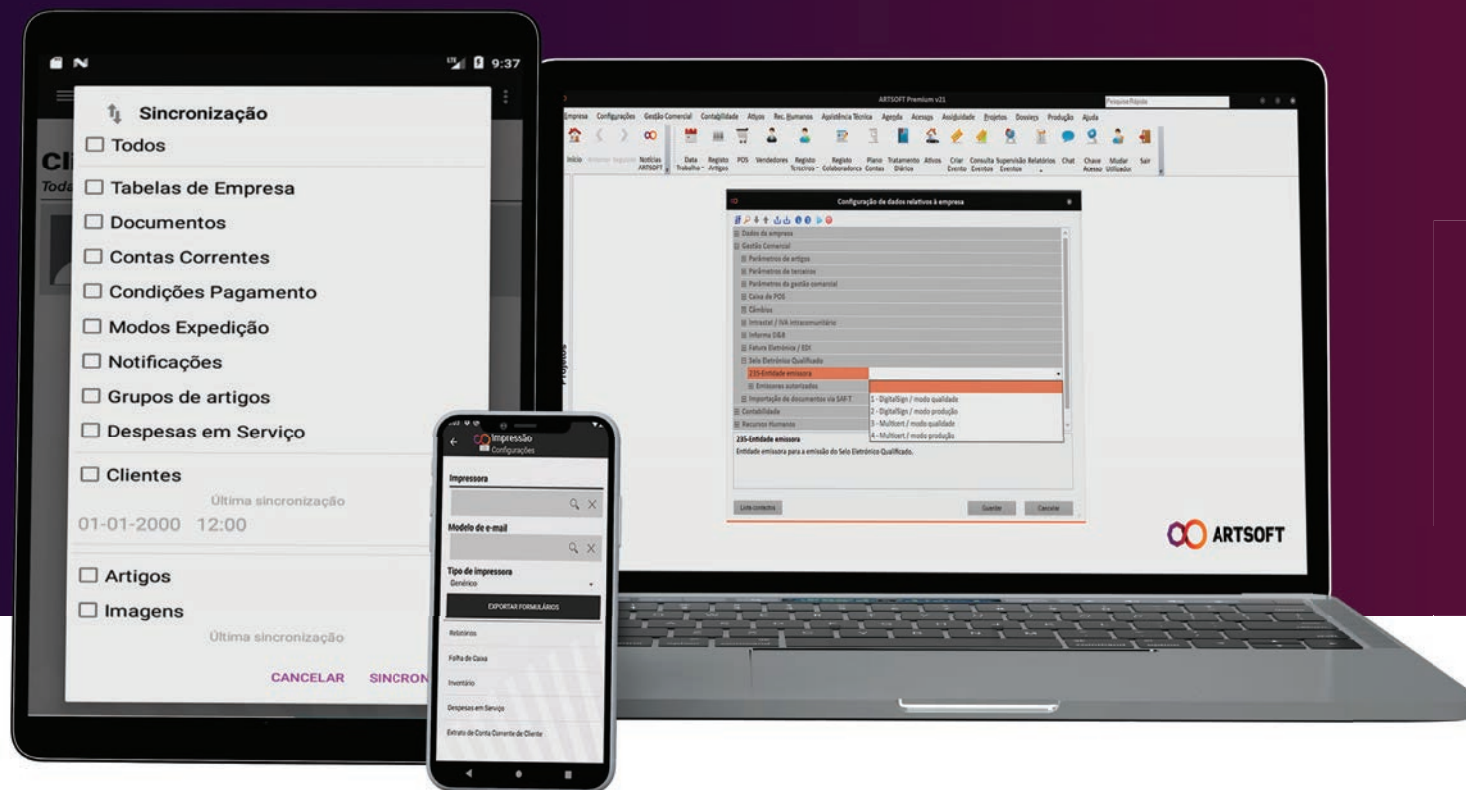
9:37

Sincronização

Todos

Tabelas de Empresa

Documentos

Contas Correntes

Condições Pagamento

Modos Expedição

Notificações

Grupos de artigos

Despesas em Serviço

Clientes

Última sincronização

01-01-2000 12:00

Artigos

Imagens

Última sincronização

CANCELAR SINCRON

Cli
Toda

Impressão
Configurações

Impressora

Modelo de e-mail

Tipo de impressora
Genérico

EXPORTAR FORMULÁRIOS

Relatórios

Folha de Caixa

Inventário

Despesas em Serviço

Extrato de Conta Corrente de Cliente

ARTSOFT Premium v21

Pesquisa Rápida

Empresa Configurações Gestão Comercial Contabilidade Ativos Rec. Humanos Assistência Técnica Agenda Acessos Assiduidade Projetos Dossiers Produção Ajuda

Início Anterior Seguinte Notícias ARTSOFT Data Trabalho Registo Artigos POS Vendedores Registo Terceiros Registo Colaboradores Plano Contas Tratamento Diários Ativos Criar Evento Consulta Eventos Supervisão Eventos Relatórios Chat Chave Acesso Mudar Utilizador Sair

Projetos

Configuração de dados relativos à empresa

Dados da empresa
Gestão Comercial
Parâmetros de artigos
Parâmetros de terceiros
Parâmetros da gestão comercial
Caixa de POS
Câmbios
Intrastat / IVA intracomunitário
Informa D&B
Fatura Eletrónica / EDI
Selo Eletrónico Qualificado
235-Entidade emissora
Emissores autorizados
Importação de documentos via SAF-T
Contabilidade
Recursos Humanos

1 - DigitalSign / modo qualidade
2 - DigitalSign / modo produção
3 - Multicert / modo qualidade
4 - Multicert / modo produção

235-Entidade emissora
Entidade emissora para a emissão do Selo Eletrónico Qualificado.

Lista contextos

Guardar Cancelar

ARTSOFT